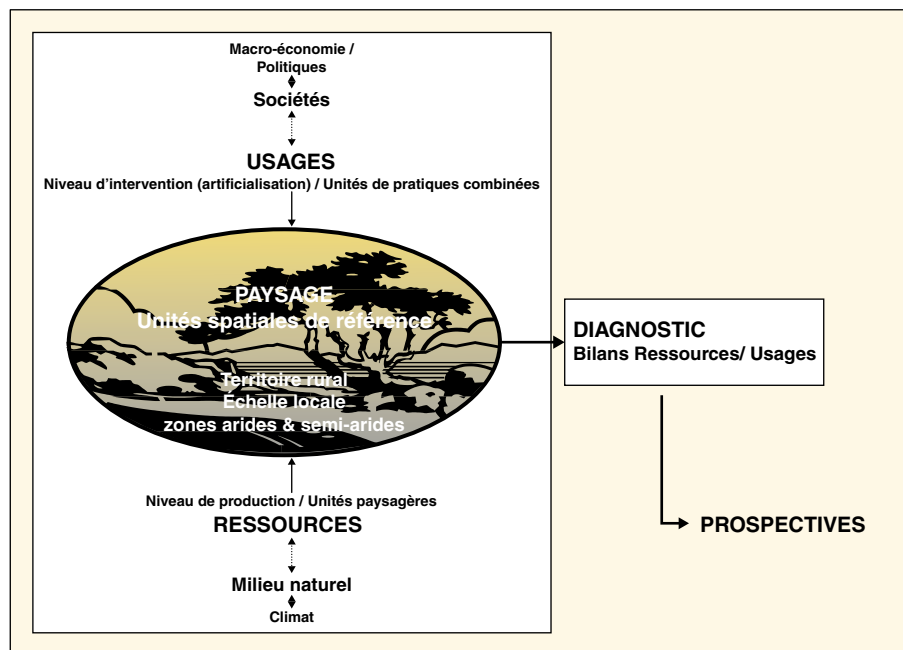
Macro-économie / Politiques

Sociétés

USAGES

Niveau d'intervention (artificialisation) / Unités de pratiques combinées

PAYSAGE

Unités spatiales de référence

Territoire rural

Échelle locale

zones arides & semi-arides

Niveau de production / Unités paysagères

RESSOURCES

Milieu naturel

Climat

DIAGNOSTIC

Bilans Ressources/ Usages

PROSPECTIVES